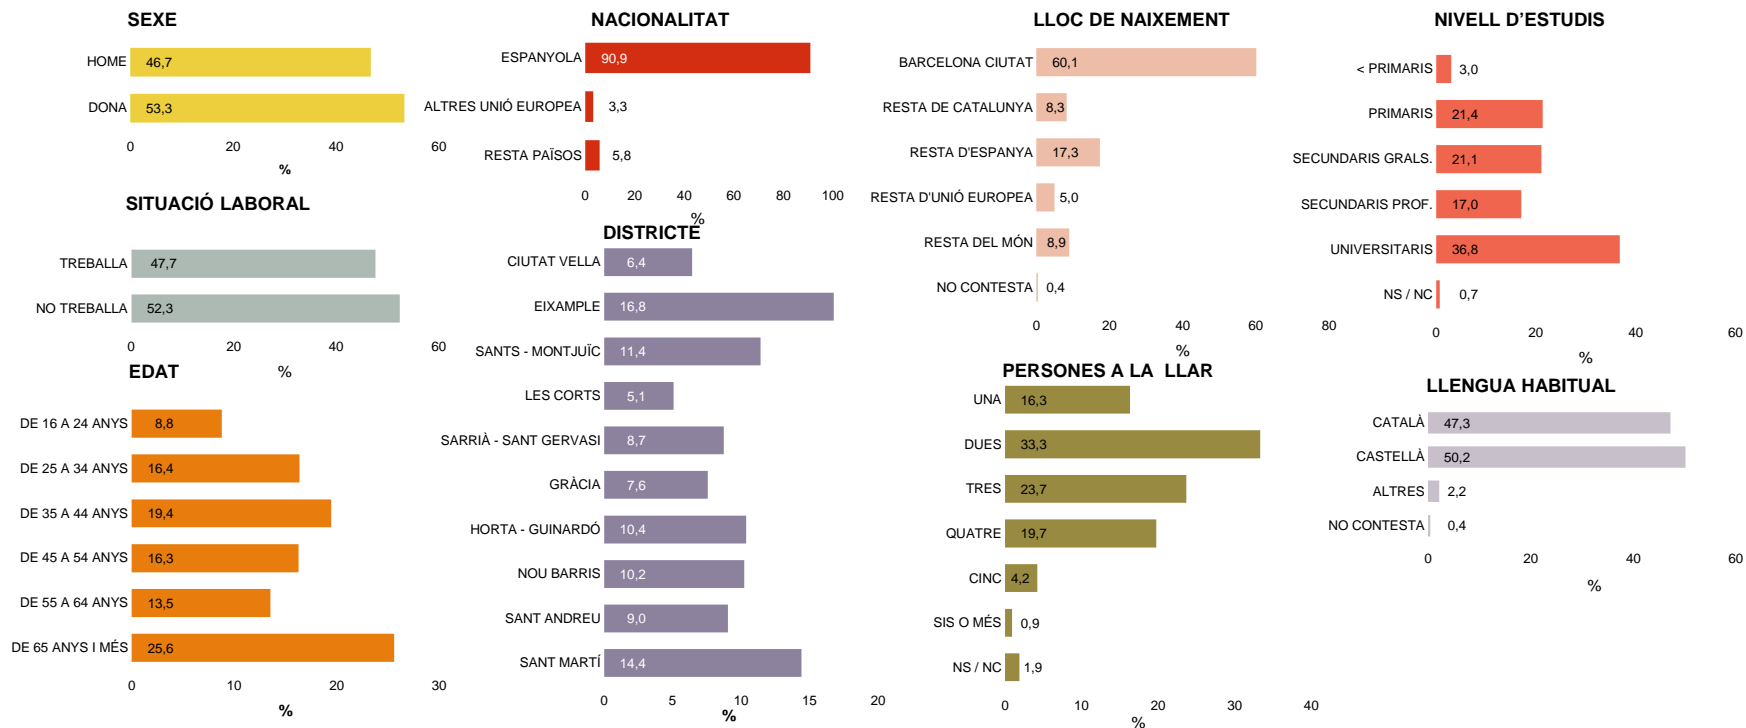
SEXE

HOME 46,7
DONA 53,3
0 20 40 60
%

SITUACIÓ LABORAL

TREBALLA 47,7
NO TREBALLA 52,3
0 20 40 60
%

EDAT

DE 16 A 24 ANYS 8,8
DE 25 A 34 ANYS 16,4
DE 35 A 44 ANYS 19,4
DE 45 A 54 ANYS 16,3
DE 55 A 64 ANYS 13,5
DE 65 ANYS I MÉS 25,6
0 10 20 30
%

NACIONALITAT

ESPANYOLA 90,9
ALTRES UNIÓ EUROPEA 3,3
RESTA PAÏSOS 5,8
0 20 40 60 80 100
%

DISTRICTE

CIUTAT VELLA 6,4
EIXAMPLE 16,8
SANTS - MONTJUÏC 11,4
LES CORTS 5,1
SARRIÀ - SANT GERVASI 8,7
GRÀCIA 7,6
HORTA - GUINARDÓ 10,4
NOU BARRIS 10,2
SANT ANDREU 9,0
SANT MARTÍ 14,4
0 5 10 15 20
%

LLOC DE NAIXEMENT

BARCELONA CIUTAT 60,1
RESTA DE CATALUNYA 8,3
RESTA D'ESPANYA 17,3
RESTA D'UNIÓ EUROPEA 5,0
RESTA DEL MÓN 8,9
NO CONTESTA 0,4
0 20 40 60 80
%

PERSONES A LA LLAR

UNA 16,3
DUES 33,3
TRES 23,7
QUATRE 19,7
CINC 4,2
SIS O MÉS 0,9
NS / NC 1,9
0 10 20 30 40
%

NIVELL D'ESTUDIS

< PRIMARIS 3,0
PRIMARIS 21,4
SECUNDARIS GRALS. 21,1
SECUNDARIS PROF. 17,0
UNIVERSITARIS 36,8
NS / NC 0,7
0 20 40 60
%

LLENGUA HABITUAL

CATALÀ 47,3
CASTELLÀ 50,2
ALTRES 2,2
NO CONTESTA 0,4
0 20 40 60
%